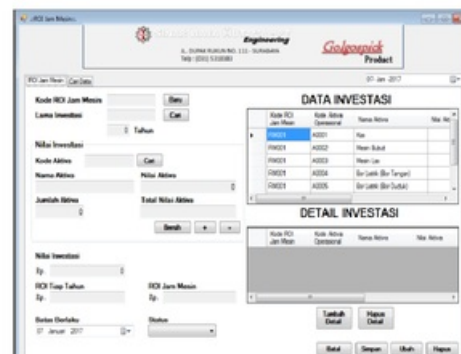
ROI Jam Mesin

Engineering

JL. DUPAK RUKUN NO. 111 - SURABAYA
Telp: (031) 5318080

Golgosick
Product

ROI Jam Mesin | Cari Data

07 Jan 2017

Kode ROI Jam Mesin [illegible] Baru
Lama Investasi Cari
0 Tahun

Nilai Investasi
Kode Aktiva Cari
Nama Aktiva Nilai Aktiva
0
Jumlah Aktiva Total Nilai Aktiva
0
Bersih + -

Nilai Investasi
Rp. 0
ROI Tiap Tahun ROI Jam Mesin
Rp. Rp.

Batas Berlaku Status
07 Januari 2017

DATA INVESTASI

| Kode ROI Jam Mesin | Kode Aktiva Operasional | Nama Aktiva | Nilai Ak |
|---|---|---|---|
| RM001 | A0001 | Kas | |
| RM001 | A0002 | Mesin Bubut | |
| RM001 | A0003 | Mesin Las | |
| RM001 | A0004 | Bor Listrik (Bor Tangan) | |
| RM001 | A0005 | Bor Listrik (Bor Duduk) | |

DETAIL INVESTASI

| Kode ROI Jam Mesin | Kode Aktiva Operasional | Nama Aktiva | Nilai Aktiva |
|---|---|---|---|

Tambah Detail | Hapus Detail

Batal | Simpan | Ubah | Hapus